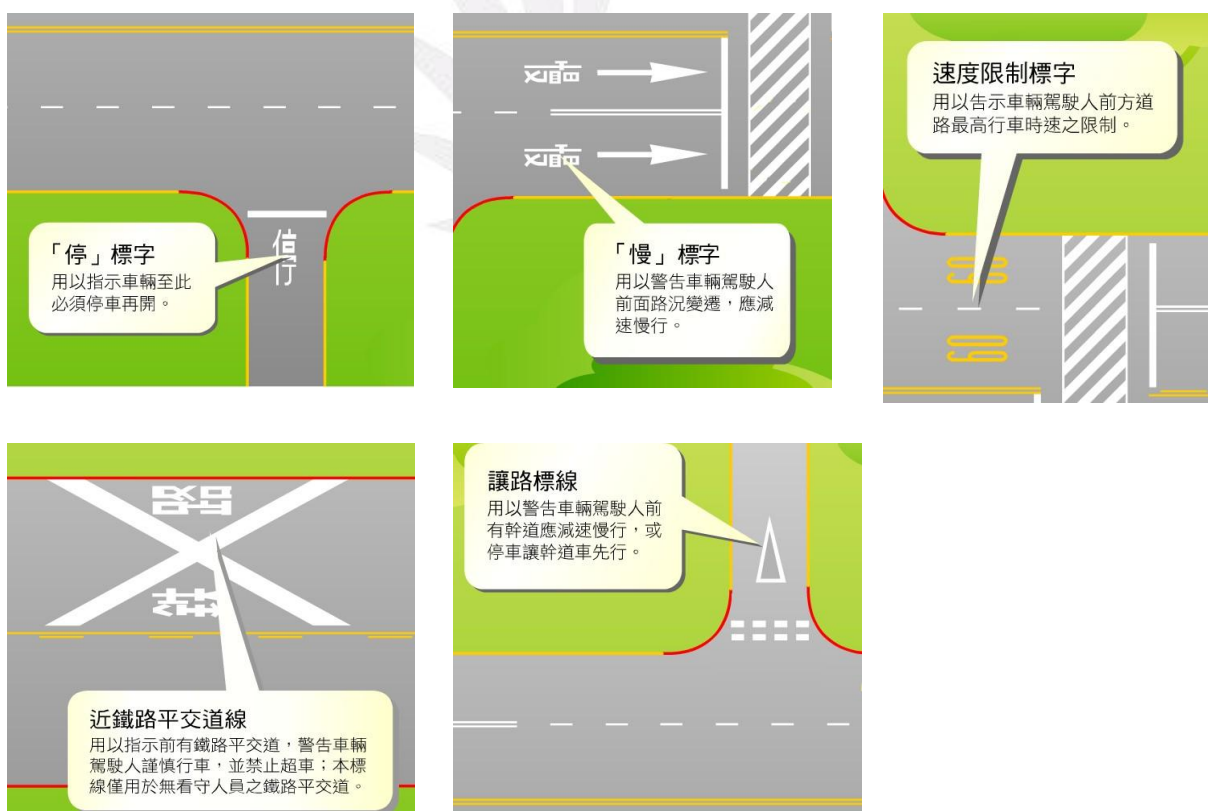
停
行

「停」標字
用以指示車輛至此必須停車再開。

慢
慢

「慢」標字
用以警告車輛駕駛人前面路況變遷，應減速慢行。

速度限制標字
用以告示車輛駕駛人前方道路最高行車時速之限制。

50
50

路
鐵

近鐵路平交道線
用以指示前有鐵路平交道，警告車輛駕駛人謹慎行車，並禁止超車；本標線僅用於無看守人員之鐵路平交道。

讓路標線
用以警告車輛駕駛人前有幹道應減速慢行，或停車讓幹道車先行。